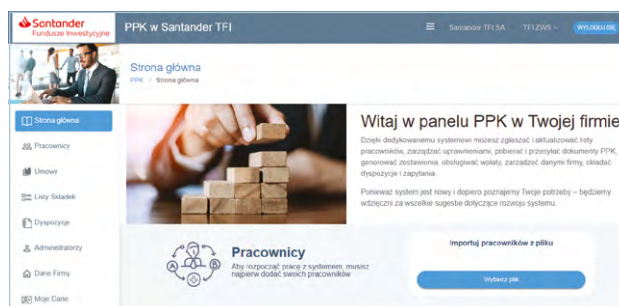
Santander
Fundusze Inwestycyjne

PPK w Santander TFI

Santander TFI SA
TFI ZWS
WYLOGUJ SIĘ

Strona główna
PPK > Strona główna

Strona główna
Pracownicy
Umowy
Listy Składek
Dyspozycje
Administratorzy
Dane Firmy
Moje Dane

Witaj w panelu PPK w Twojej firmie

Dzięki dedykowanemu systemowi możesz zgłaszać i aktualizować listy pracowników, zarządzać uprawnieniami, pobierać i przesyłać dokumenty PPK, generować zestawienia, obsługiwać wpłaty, zarządzać danymi firmy, składać dyspozycje i zapytania.

Ponieważ system jest nowy i dopiero poznajemy Twoje potrzeby – będziemy wdzięczni za wszelkie sugestie dotyczące rozwoju systemu.

Pracownicy
Aby rozpocząć pracę z systemem, musisz najpierw dodać swoich pracowników

Importuj pracowników z pliku
Wybierz plik